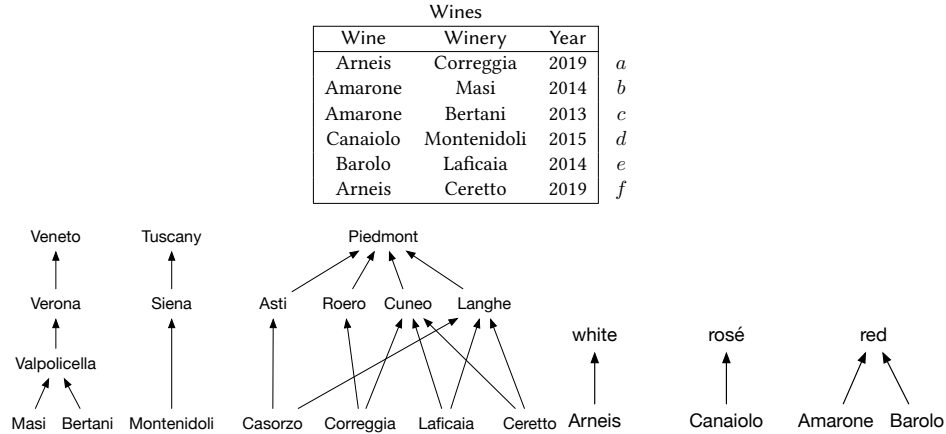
Wines

| Wine | Winery | Year | |
|---|---|---|---|
| Arneis | Correggia | 2019 | $a$ |
| Amarone | Masi | 2014 | $b$ |
| Amarone | Bertani | 2013 | $c$ |
| Canaiolo | Montenidoli | 2015 | $d$ |
| Barolo | Laficaia | 2014 | $e$ |
| Arneis | Ceretto | 2019 | $f$ |

Veneto
Verona
Valpolicella
Masi Bertani

Tuscany
Siena
Montenidoli

Piedmont
Asti Roero Cuneo Langhe
Casorzo Correggia Laficaia Ceretto

white
Arneis

rosé
Canaiolo

red
Amarone Barolo